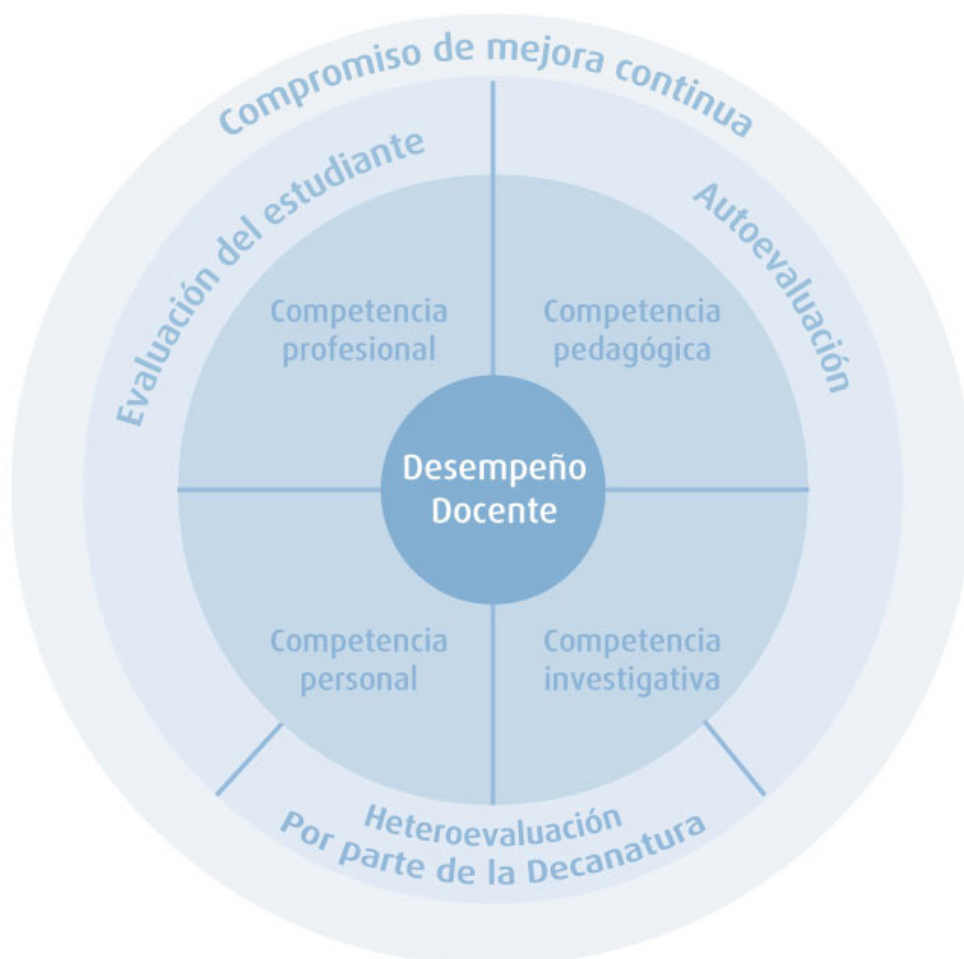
Compromiso de mejora continua

Evaluación del estudiante

Autoevaluación

Competencia profesional

Competencia pedagógica

Desempeño Docente

Competencia personal

Competencia investigativa

Heteroevaluación
Por parte de la Decanatura